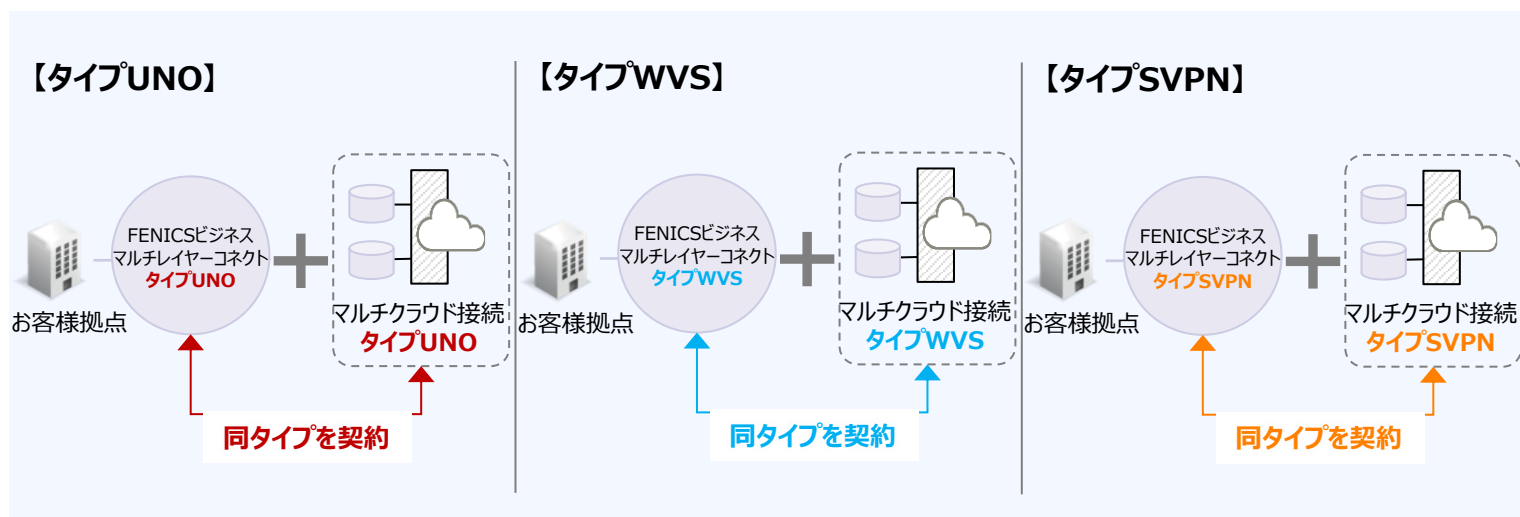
【タイプUNO】

お客様拠点

FENICSビジネス マルチレイヤーコネクト タイプUNO

マルチクラウド接続 タイプUNO

同タイプを契約

【タイプWVS】

お客様拠点

FENICSビジネス マルチレイヤーコネクト タイプWVS

マルチクラウド接続 タイプWVS

同タイプを契約

【タイプSVPN】

お客様拠点

FENICSビジネス マルチレイヤーコネクト タイプSVPN

マルチクラウド接続 タイプSVPN

同タイプを契約